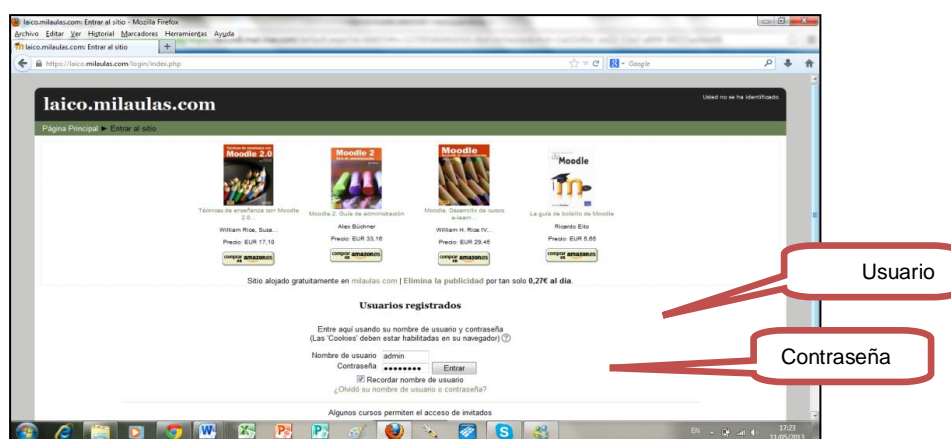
laico.milaulas.com: Entrar al sitio - Mozilla Firefox

Archivo Editar Ver Historial Marcadores Herramientas Ayuda

laico.milaulas.com: Entrar al sitio +

https://laico.milaulas.com/login/index.php

Google

laico.milaulas.com

Usted no se ha identificado.

Página Principal ► Entrar al sitio

Moodle 2.0

Técnicas de enseñanza con Moodle 2.0...

William Rice, Susa...

Precio: EUR 17,10

comprar en amazon.es

Moodle 2

Moodle 2. Guía de administración

Alex Büchner

Precio: EUR 33,18

comprar en amazon.es

Moodle

Moodle. Desarrollo de cursos e-learn...

William H. Rice IV...

Precio: EUR 29,45

comprar en amazon.es

Moodle

La guía de bolsillo de Moodle

Ricardo Eito

Precio: EUR 5,65

comprar en amazon.es

Sitio alojado gratuitamente en milaulas.com | Elimina la publicidad por tan solo 0,27€ al día.

Usuarios registrados

Entre aquí usando su nombre de usuario y contraseña
(Las 'Cookies' deben estar habilitadas en su navegador)

Nombre de usuario admin

Contraseña ••••••••• Entrar

Recordar nombre de usuario

¿Olvidó su nombre de usuario o contraseña?

Algunos cursos permiten el acceso de invitados

Usuario

Contraseña

EN 17:23 11/05/2013